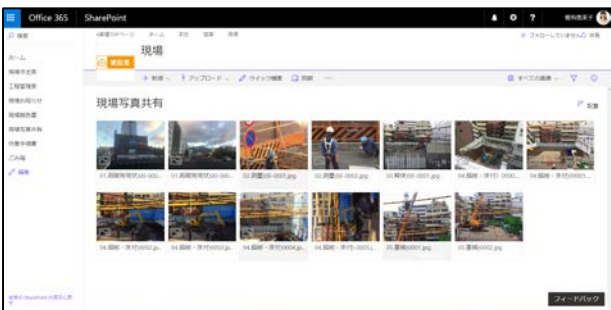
Office 365 SharePoint

検索

ホーム
現場予定表
工程管理
現場お知らせ
現場写真共有
作業手順書
ごみ箱
編集

現場

建設業

新規 アップロード クイック編集 同期

すべての画像

現場写真共有

01.周辺状況(00-000...
01.周辺状況(00-000...
02.測量(00-0001.jpg
02.測量(00-0002.jpg
03.解体(00-0001.jpg
04.掘削・床付(00-000...
04.掘削・床付(0001...
04.掘削・床付0002.jp...
04.掘削・床付0003.jp...
04.掘削・床付0004.jp...
04.掘削・床付(0-0005...
05.基礎0001.jpg
05.基礎0002.jpg

フィードバック